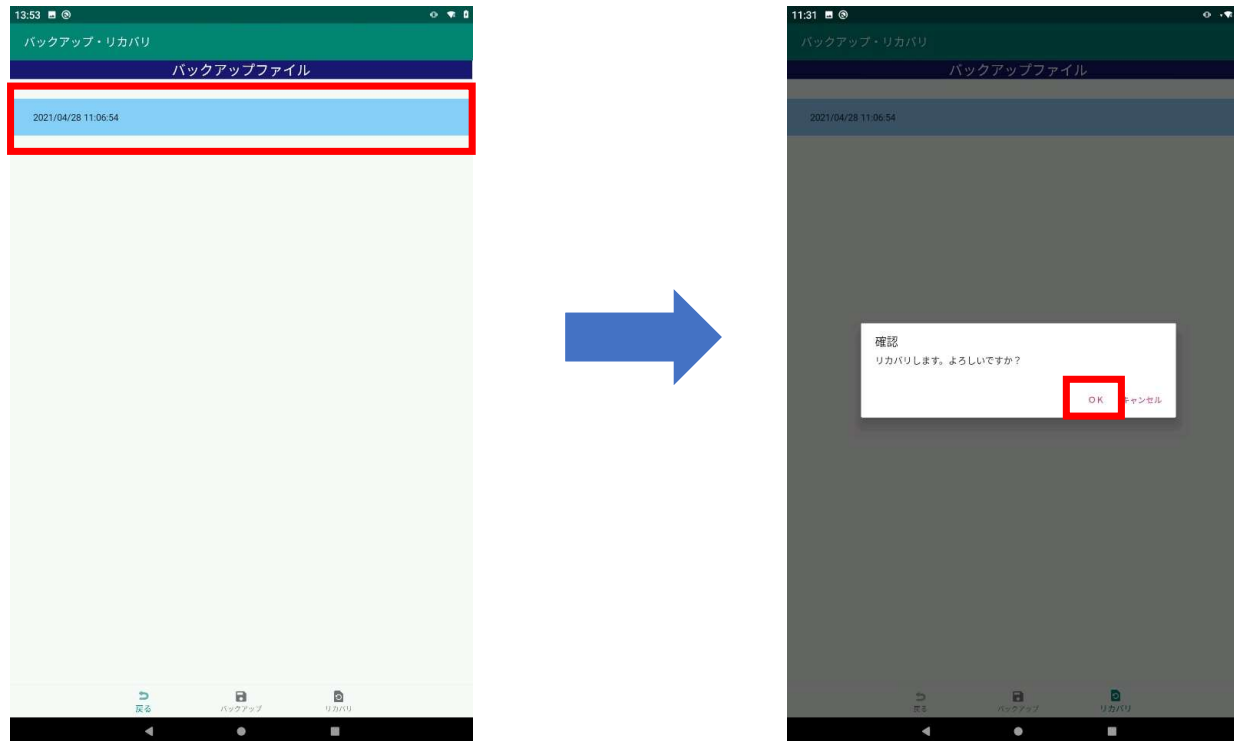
13:53

バックアップ・リカバリ

バックアップファイル

2021/04/28 11:06:54

戻る　バックアップ　リカバリ

11:31

バックアップ・リカバリ

バックアップファイル

2021/04/28 11:06:54

確認

リカバリします。よろしいですか？

OK　キャンセル

戻る　バックアップ　リカバリ